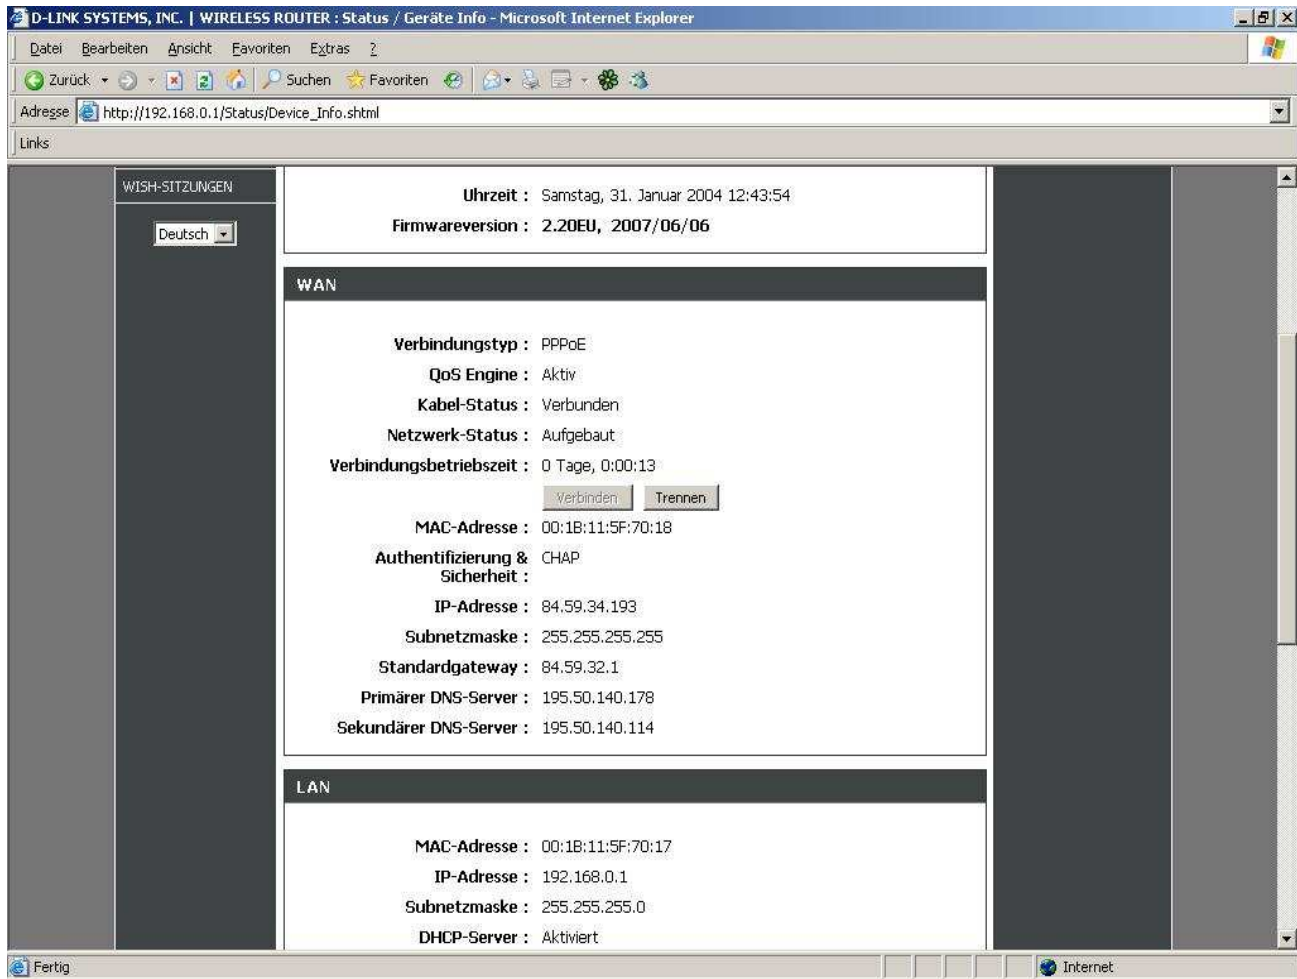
D-LINK SYSTEMS, INC. | WIRELESS ROUTER : Status / Geräte Info - Microsoft Internet Explorer

Datei Bearbeiten Ansicht Favoriten Extras ?

Zurück Suchen Favoriten

Adresse http://192.168.0.1/Status/Device_Info.shtml

Links

WISH-SITZUNGEN

Deutsch

Uhrzeit : Samstag, 31. Januar 2004 12:43:54
Firmwareversion : 2.20EU, 2007/06/06

WAN

Verbindungstyp : PPPoE
QoS Engine : Aktiv
Kabel-Status : Verbunden
Netzwerk-Status : Aufgebaut
Verbindungsbetriebszeit : 0 Tage, 0:00:13

Verbinden Trennen

MAC-Adresse : 00:1B:11:5F:70:18
Authentifizierung & Sicherheit : CHAP
IP-Adresse : 84.59.34.193
Subnetzmaske : 255.255.255.255
Standardgateway : 84.59.32.1
Primärer DNS-Server : 195.50.140.178
Sekundärer DNS-Server : 195.50.140.114

LAN

MAC-Adresse : 00:1B:11:5F:70:17
IP-Adresse : 192.168.0.1
Subnetzmaske : 255.255.255.0
DHCP-Server : Aktiviert

Fertig

Internet